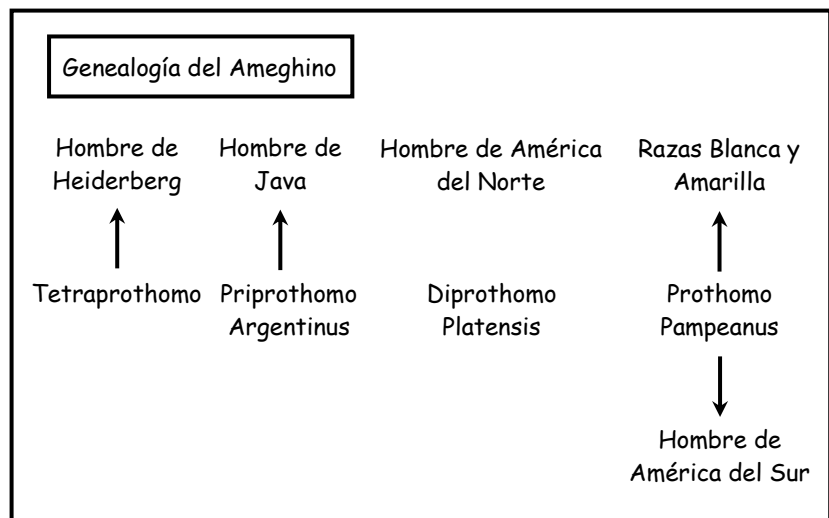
Genealogía del Ameghino

Hombre de Heiderberg

Tetraprothomo

Hombre de Java

Priprothomo Argentinus

Hombre de América del Norte

Diprothomo Platensis

Razas Blanca y Amarilla

Prothomo Pampeanus

Hombre de América del Sur